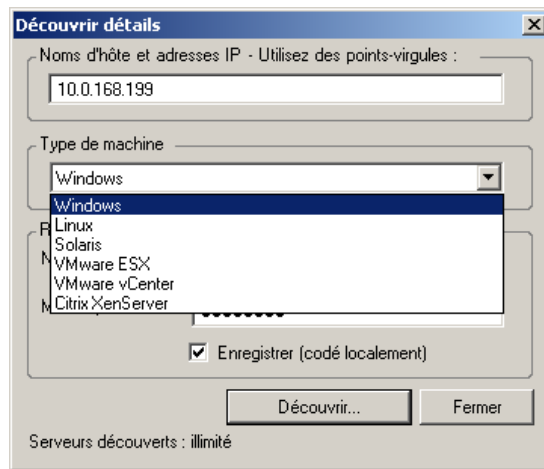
Découvrir détails
×

Noms d'hôte et adresses IP - Utilisez des points-virgules :
10.0.168.199

Type de machine
Windows

Windows
Linux
Solaris
VMware ESX
VMware vCenter
Citrix XenServer

R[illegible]
N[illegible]
M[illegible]

Enregistrer (codé localement)

Découvrir...
Fermer

Serveurs découverts : illimité